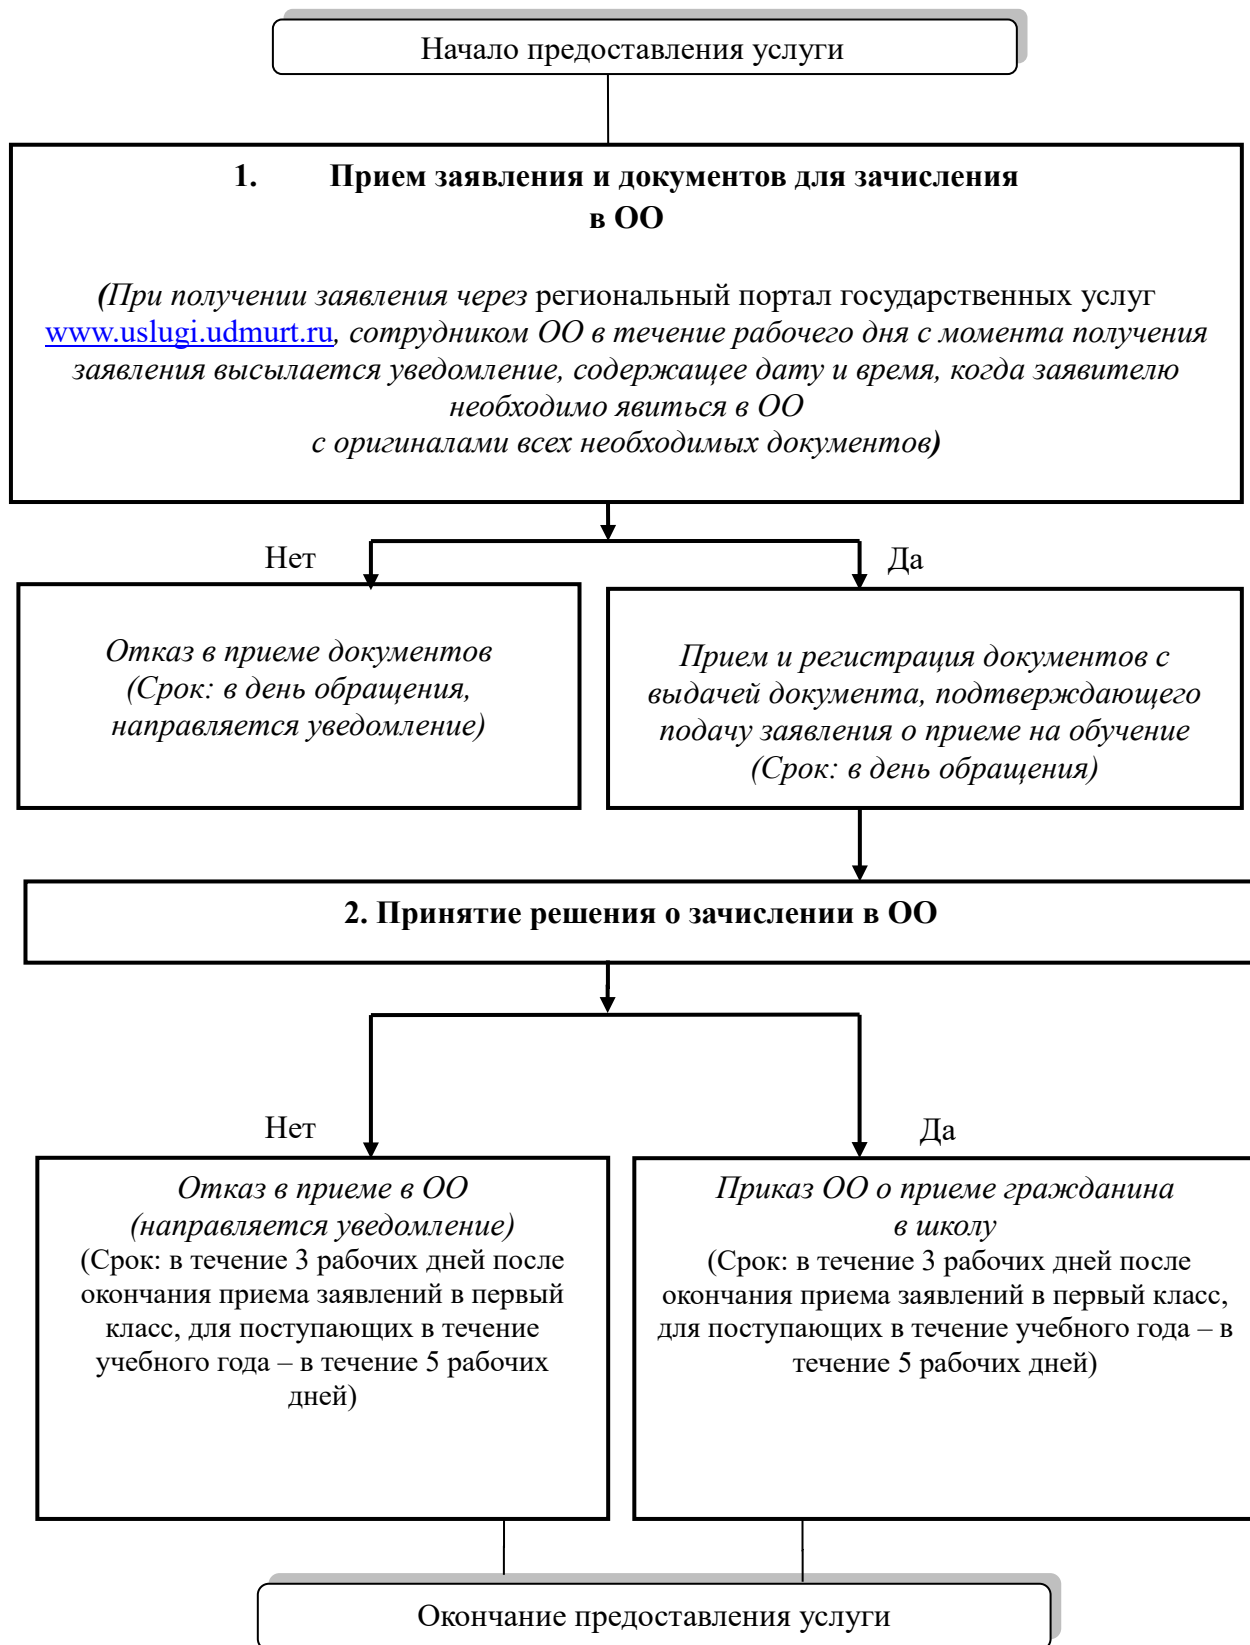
Начало предоставления услуги

1. Прием заявления и документов для зачисления в ОО

(При получении заявления через региональный портал государственных услуг www.uslugi.udmurt.ru, сотрудником ОО в течение рабочего дня с момента получения заявления высылается уведомление, содержащее дату и время, когда заявителю необходимо явиться в ОО с оригиналами всех необходимых документов)

Нет

Да

Отказ в приеме документов (Срок: в день обращения, направляется уведомление)

Прием и регистрация документов с выдачей документа, подтверждающего подачу заявления о приеме на обучение (Срок: в день обращения)

2. Принятие решения о зачислении в ОО

Нет

Да

Отказ в приеме в ОО (направляется уведомление) (Срок: в течение 3 рабочих дней после окончания приема заявлений в первый класс, для поступающих в течение учебного года – в течение 5 рабочих дней)

Приказ ОО о приеме гражданина в школу (Срок: в течение 3 рабочих дней после окончания приема заявлений в первый класс, для поступающих в течение учебного года – в течение 5 рабочих дней)

Окончание предоставления услуги